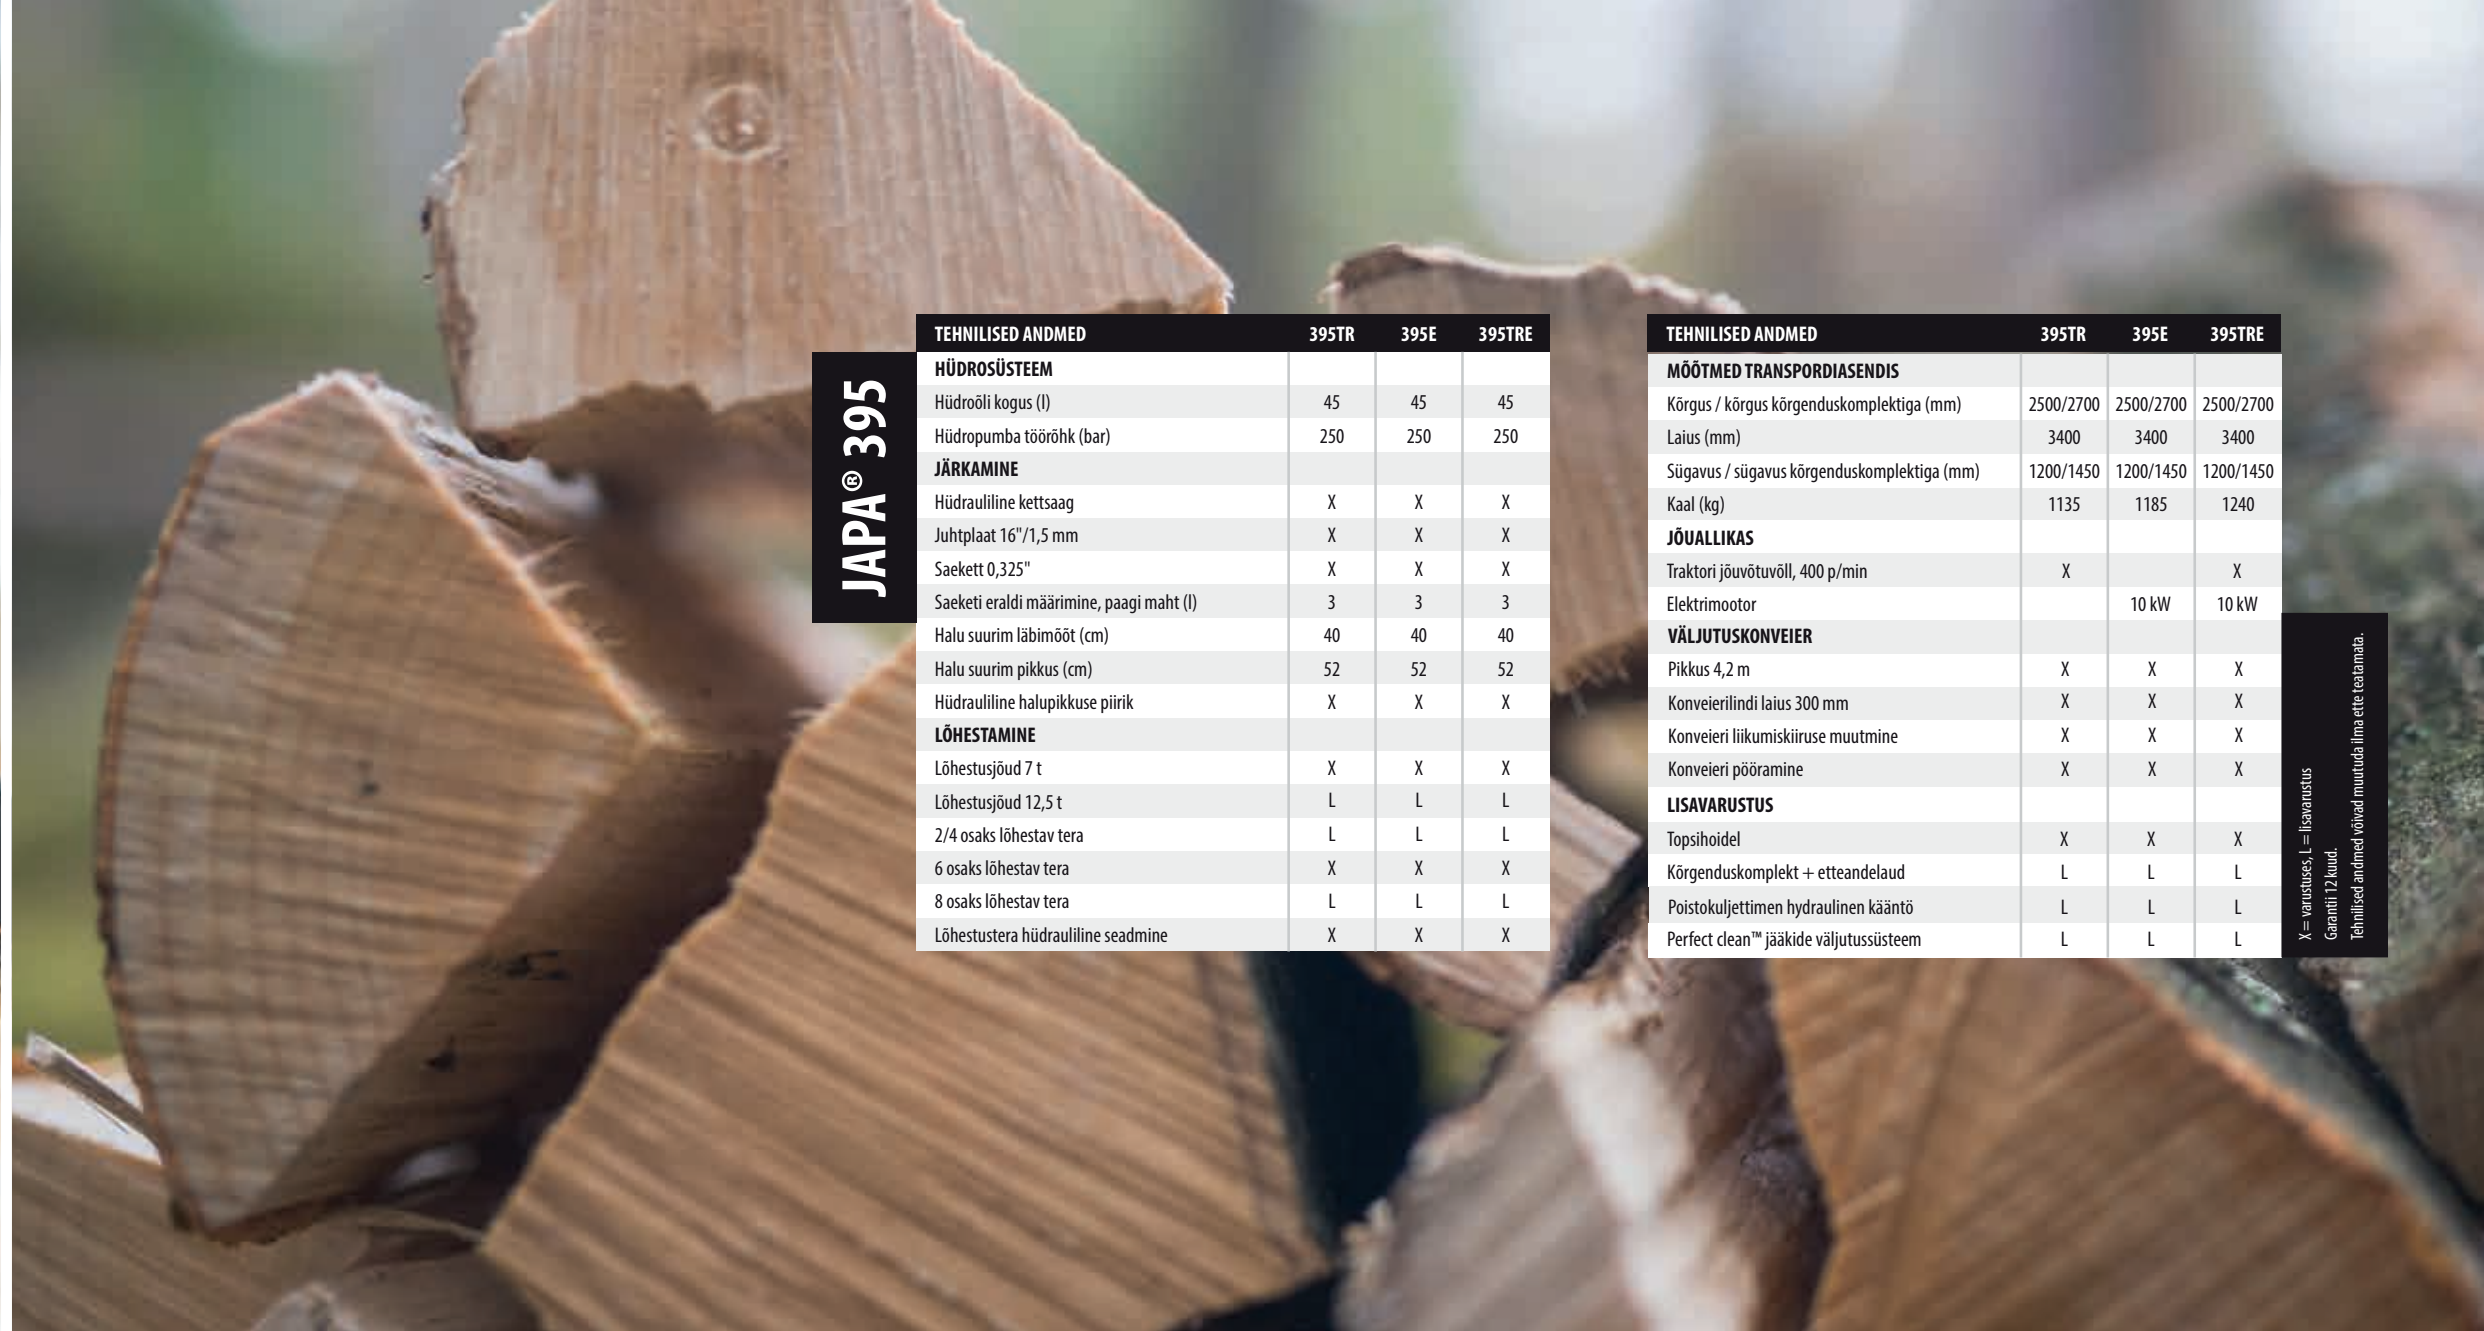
JAPA® 395

| TEHNILISED ANDMED | 395TR | 395E | 395TRE |
|---|---|---|---|
| HÜDROSÜSTEEM | | | |
| Hüdroõli kogus (l) | 45 | 45 | 45 |
| Hüdropumba töörõhk (bar) | 250 | 250 | 250 |
| JÄRKAMINE | | | |
| Hüdrauliline kettsaag | X | X | X |
| Juhtplaat 16"/1,5 mm | X | X | X |
| Saekett 0,325" | X | X | X |
| Saeketi eraldi määrimine, paagi maht (l) | 3 | 3 | 3 |
| Halu suurim läbimõõt (cm) | 40 | 40 | 40 |
| Halu suurim pikkus (cm) | 52 | 52 | 52 |
| Hüdrauliline halupikkuse piirik | X | X | X |
| LÕHESTAMINE | | | |
| Lõhestusjõud 7 t | X | X | X |
| Lõhestusjõud 12,5 t | L | L | L |
| 2/4 osaks lõhestav tera | L | L | L |
| 6 osaks lõhestav tera | X | X | X |
| 8 osaks lõhestav tera | L | L | L |
| Lõhestustera hüdrauliline seadmine | X | X | X |

| TEHNILISED ANDMED | 395TR | 395E | 395TRE |
|---|---|---|---|
| MÕÕTMED TRANSPORDIASENDIS | | | |
| Kõrgus / kõrgus kõrgenduskomplektiga (mm) | 2500/2700 | 2500/2700 | 2500/2700 |
| Laius (mm) | 3400 | 3400 | 3400 |
| Sügavus / sügavus kõrgenduskomplektiga (mm) | 1200/1450 | 1200/1450 | 1200/1450 |
| Kaal (kg) | 1135 | 1185 | 1240 |
| JÕUALLIKAS | | | |
| Traktori jõuvõtuvõll, 400 p/min | X | | X |
| Elektrimootor | | 10 kW | 10 kW |
| VÄLJUTUSKONVEIER | | | |
| Pikkus 4,2 m | X | X | X |
| Konveierilindi laius 300 mm | X | X | X |
| Konveieri liikumiskiiruse muutmine | X | X | X |
| Konveieri pööramine | X | X | X |
| LISAVARUSTUS | | | |
| Topsihoidel | X | X | X |
| Kõrgenduskomplekt + etteandelaud | L | L | L |
| Poistokuljettimen hydraulinen kääntö | L | L | L |
| Perfect clean™ jääkide väljutussüsteem | L | L | L |

X = varustuses, L = lisavarustus
Garantii 12 kuud.
Tehnilised andmed võivad muutuda ilma ette teatamata.